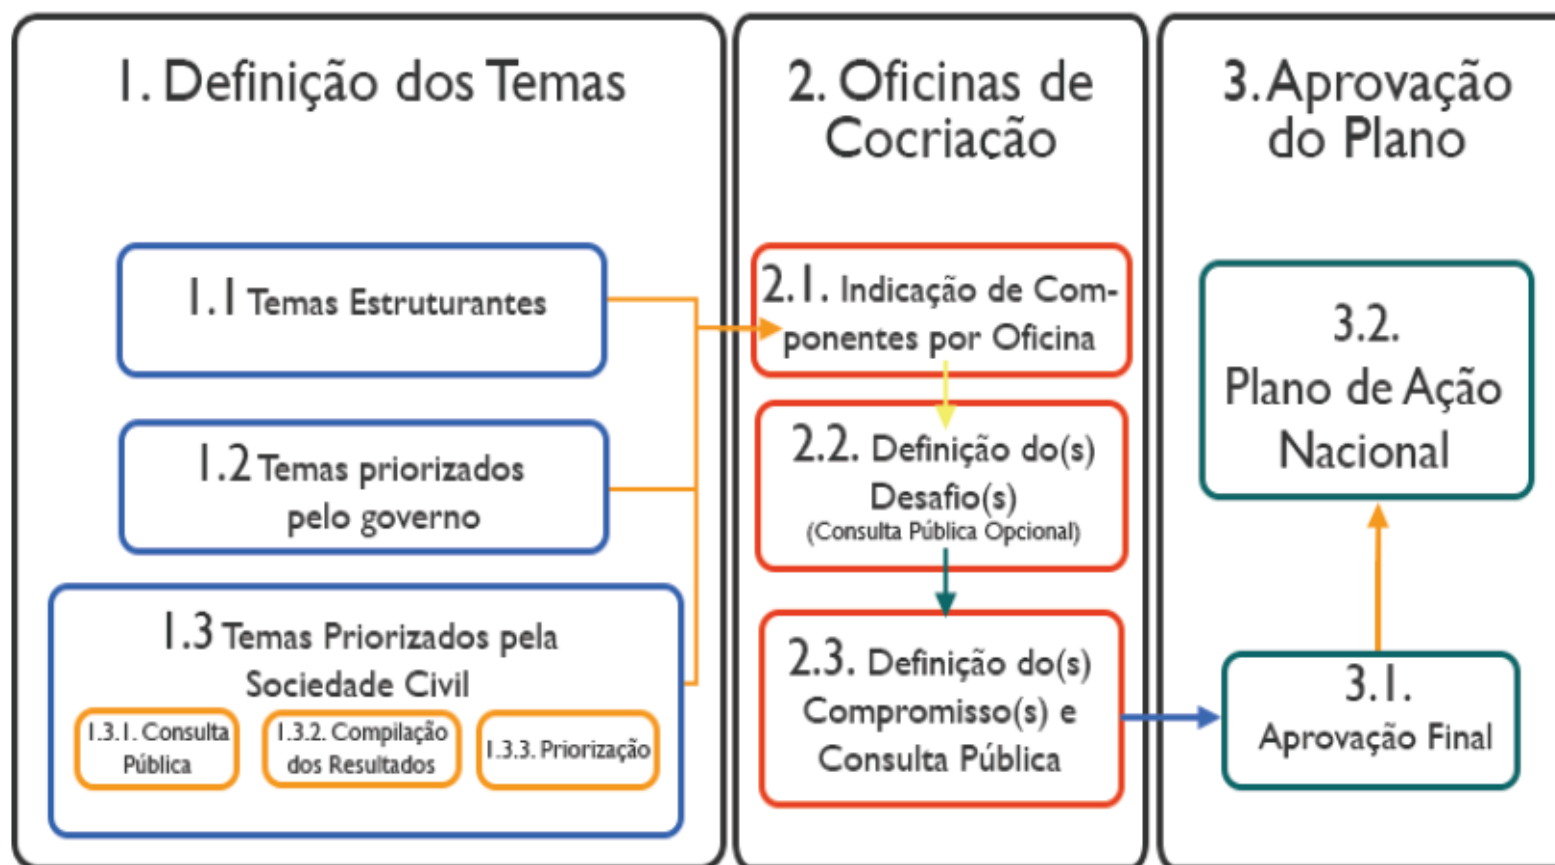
1. Definição dos Temas

1.1 Temas Estruturantes

1.2 Temas priorizados pelo governo

1.3 Temas Priorizados pela Sociedade Civil

1.3.1. Consulta Pública

1.3.2. Compilação dos Resultados

1.3.3. Priorização

2. Oficinas de Cocriação

2.1. Indicação de Componentes por Oficina

2.2. Definição do(s) Desafio(s) (Consulta Pública Opcional)

2.3. Definição do(s) Compromisso(s) e Consulta Pública

3. Aprovação do Plano

3.2. Plano de Ação Nacional

3.1. Aprovação Final